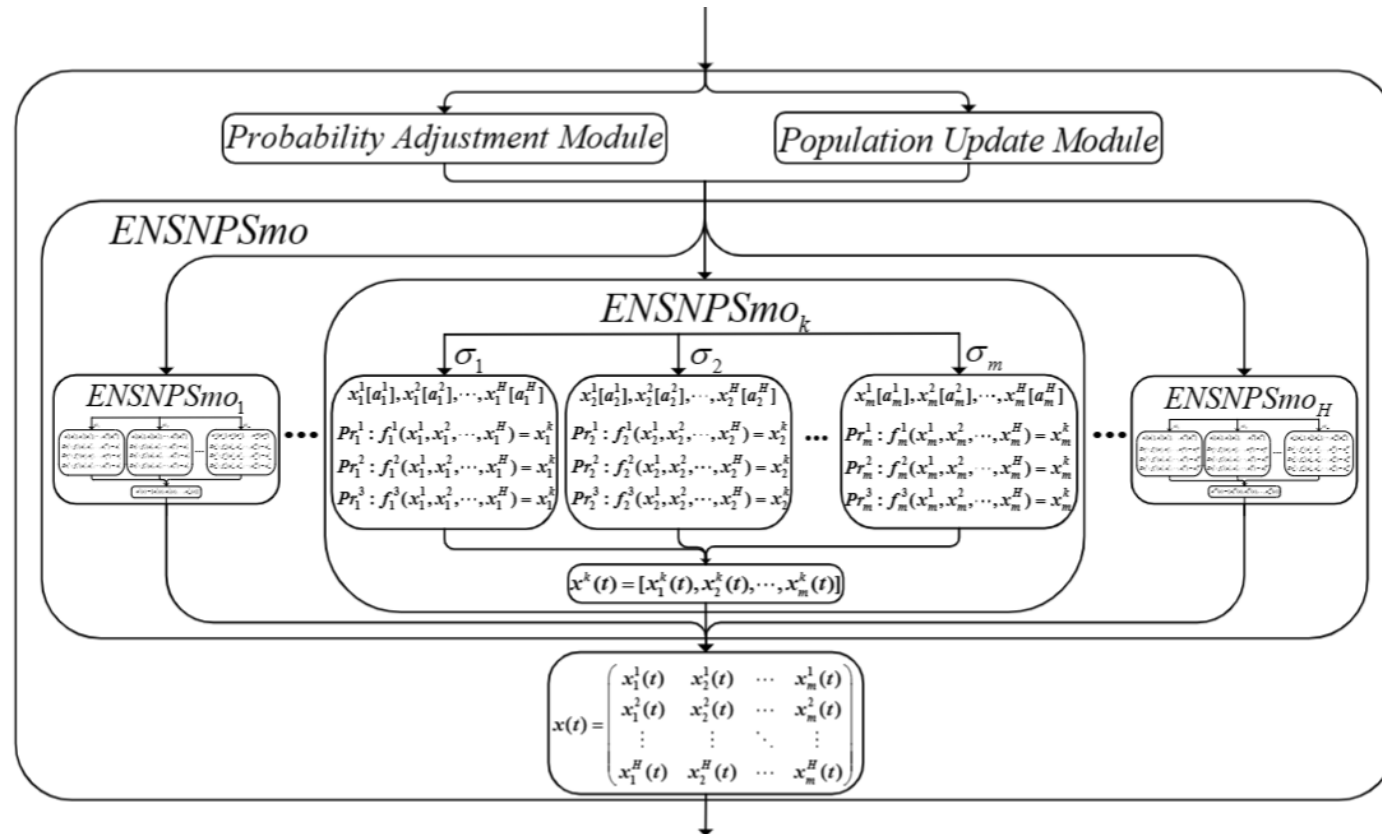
Probability Adjustment Module

Population Update Module

ENSNPSmo

$ENSNPSmo_k$

$\sigma_1$

$\sigma_2$

$\sigma_m$

$ENSNPSmo_1$

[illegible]

$x_1^1[a_1^1], x_1^2[a_1^2], \cdots, x_1^H[a_1^H]$

$Pr_1^1 : f_1^1(x_1^1, x_1^2, \cdots, x_1^H) = x_1^k$

$Pr_1^2 : f_1^2(x_1^1, x_1^2, \cdots, x_1^H) = x_1^k$

$Pr_1^3 : f_1^3(x_1^1, x_1^2, \cdots, x_1^H) = x_1^k$

$x_2^1[a_2^1], x_2^2[a_2^2], \cdots, x_2^H[a_2^H]$

$Pr_2^1 : f_2^1(x_2^1, x_2^2, \cdots, x_2^H) = x_2^k$

$Pr_2^2 : f_2^2(x_2^1, x_2^2, \cdots, x_2^H) = x_2^k$

$Pr_2^3 : f_2^3(x_2^1, x_2^2, \cdots, x_2^H) = x_2^k$

$x_m^1[a_m^1], x_m^2[a_m^2], \cdots, x_m^H[a_m^H]$

$Pr_m^1 : f_m^1(x_m^1, x_m^2, \cdots, x_m^H) = x_m^k$

$Pr_m^2 : f_m^2(x_m^1, x_m^2, \cdots, x_m^H) = x_m^k$

$Pr_m^3 : f_m^3(x_m^1, x_m^2, \cdots, x_m^H) = x_m^k$

$ENSNPSmo_H$

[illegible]

$x^k(t) = [x_1^k(t), x_2^k(t), \cdots, x_m^k(t)]$

$x(t) = \begin{pmatrix} x_1^1(t) & x_2^1(t) & \cdots & x_m^1(t) \\ x_1^2(t) & x_2^2(t) & \cdots & x_m^2(t) \\ \vdots & \vdots & \ddots & \vdots \\ x_1^H(t) & x_2^H(t) & \cdots & x_m^H(t) \end{pmatrix}$